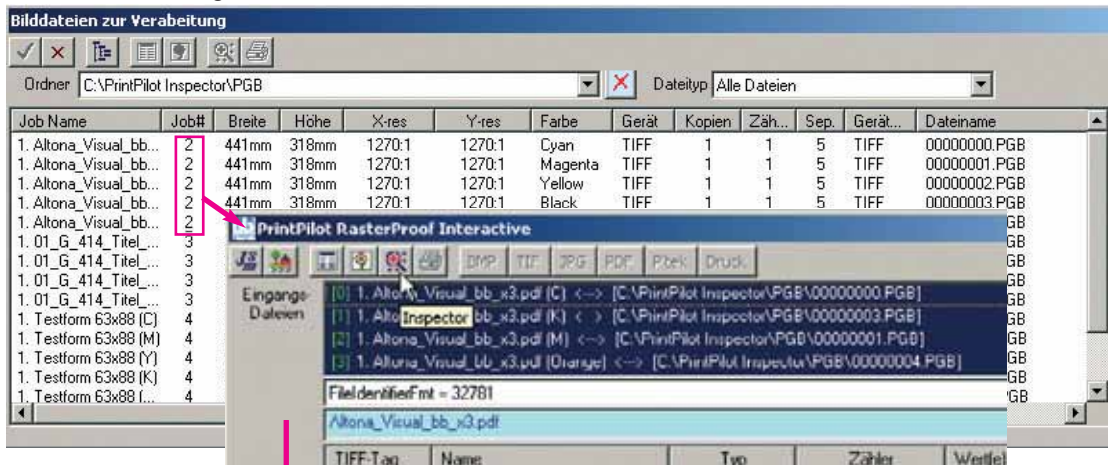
Bilddateien zur Verabeitung

Ordner C:\PrintPilot Inspector\PGB

Dateityp Alle Dateien

| Job Name | Job# | Breite | Höhe | X-res | Y-res | Farbe | Gerät | Kopien | Zäh... | Sep. | Gerät... | Dateiname |
|---|---|---|---|---|---|---|---|---|---|---|---|---|
| 1. Altona_Visual_bb... | 2 | 441mm | 318mm | 1270:1 | 1270:1 | Cyan | TIFF | 1 | 1 | 5 | TIFF | 00000000.PGB |
| 1. Altona_Visual_bb... | 2 | 441mm | 318mm | 1270:1 | 1270:1 | Magenta | TIFF | 1 | 1 | 5 | TIFF | 00000001.PGB |
| 1. Altona_Visual_bb... | 2 | 441mm | 318mm | 1270:1 | 1270:1 | Yellow | TIFF | 1 | 1 | 5 | TIFF | 00000002.PGB |
| 1. Altona_Visual_bb... | 2 | 441mm | 318mm | 1270:1 | 1270:1 | Black | TIFF | 1 | 1 | 5 | TIFF | 00000003.PGB |
| 1. Altona_Visual_bb... | 2 | | | | | | | | | | | GB |
| 1. 01_G_414_Titel_... | 3 | | | | | | | | | | | GB |
| 1. 01_G_414_Titel_... | 3 | | | | | | | | | | | GB |
| 1. 01_G_414_Titel_... | 3 | | | | | | | | | | | GB |
| 1. 01_G_414_Titel_... | 3 | | | | | | | | | | | GB |
| 1. Testform 63x88 (C) | 4 | | | | | | | | | | | GB |
| 1. Testform 63x88 (M) | 4 | | | | | | | | | | | GB |
| 1. Testform 63x88 (Y) | 4 | | | | | | | | | | | GB |
| 1. Testform 63x88 (K) | 4 | | | | | | | | | | | GB |
| 1. Testform 63x88 (... | 4 | | | | | | | | | | | GB |

PrintPilot RasterProof Interactive

BMP TIF JPG PDF Ptek Druck

Eingangs-Dateien

[0] 1. Altona_Visual_bb_x3.pdf (C) <--> [C:\PrintPilot Inspector\PGB\00000000.PGB]
[1] 1. Alto Inspector bb_x3.pdf (K) <--> [C:\PrintPilot Inspector\PGB\00000003.PGB]
[2] 1. Altona_Visual_bb_x3.pdf (M) <--> [C:\PrintPilot Inspector\PGB\00000001.PGB]
[3] 1. Altona_Visual_bb_x3.pdf (Orange) <--> [C:\PrintPilot Inspector\PGB\00000004.PGB]

FileIdentifierFmt = 32781

Altona_Visual_bb_x3.pdf

| TIFF-Tag | Name | Typ | Zähler | Wertfel |
|---|---|---|---|---|